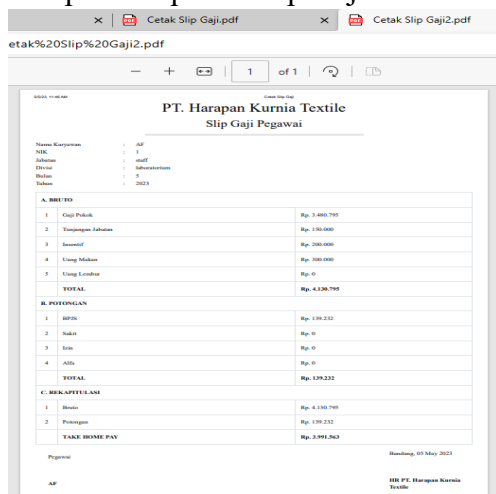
Cetak Slip Gaji.pdf
Cetak Slip Gaji2.pdf
etak%20Slip%20Gaji2.pdf
1 of 1

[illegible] Cetak Slip Gaji

PT. Harapan Kurnia Textile
Slip Gaji Pegawai

Nama Karyawan : AF
NIK : 1
Jabatan : staff
Divisi : laboratorium
Bulan : 5
Tahun : 2023

A. BRUTO

| | | |
|---|---|---|
| 1 | Gaji Pokok | Rp. 3.480.795 |
| 2 | Tunjangan Jabatan | Rp. 150.000 |
| 3 | Insentif | Rp. 200.000 |
| 4 | Uang Makan | Rp. 300.000 |
| 5 | Uang Lembur | Rp. 0 |
| | TOTAL | Rp. 4.130.795 |

B. POTONGAN

| | | |
|---|---|---|
| 1 | BPJS | Rp. 139.232 |
| 2 | Sakit | Rp. 0 |
| 3 | Izin | Rp. 0 |
| 4 | Alfa | Rp. 0 |
| | TOTAL | Rp. 139.232 |

C. REKAPITULASI

| | | |
|---|---|---|
| 1 | Bruto | Rp. 4.130.795 |
| 2 | Potongan | Rp. 139.232 |
| | TAKE HOME PAY | Rp. 3.991.563 |

Bandung, 05 May 2023

Pegawai

AF

HR PT. Harapan Kurnia Textile